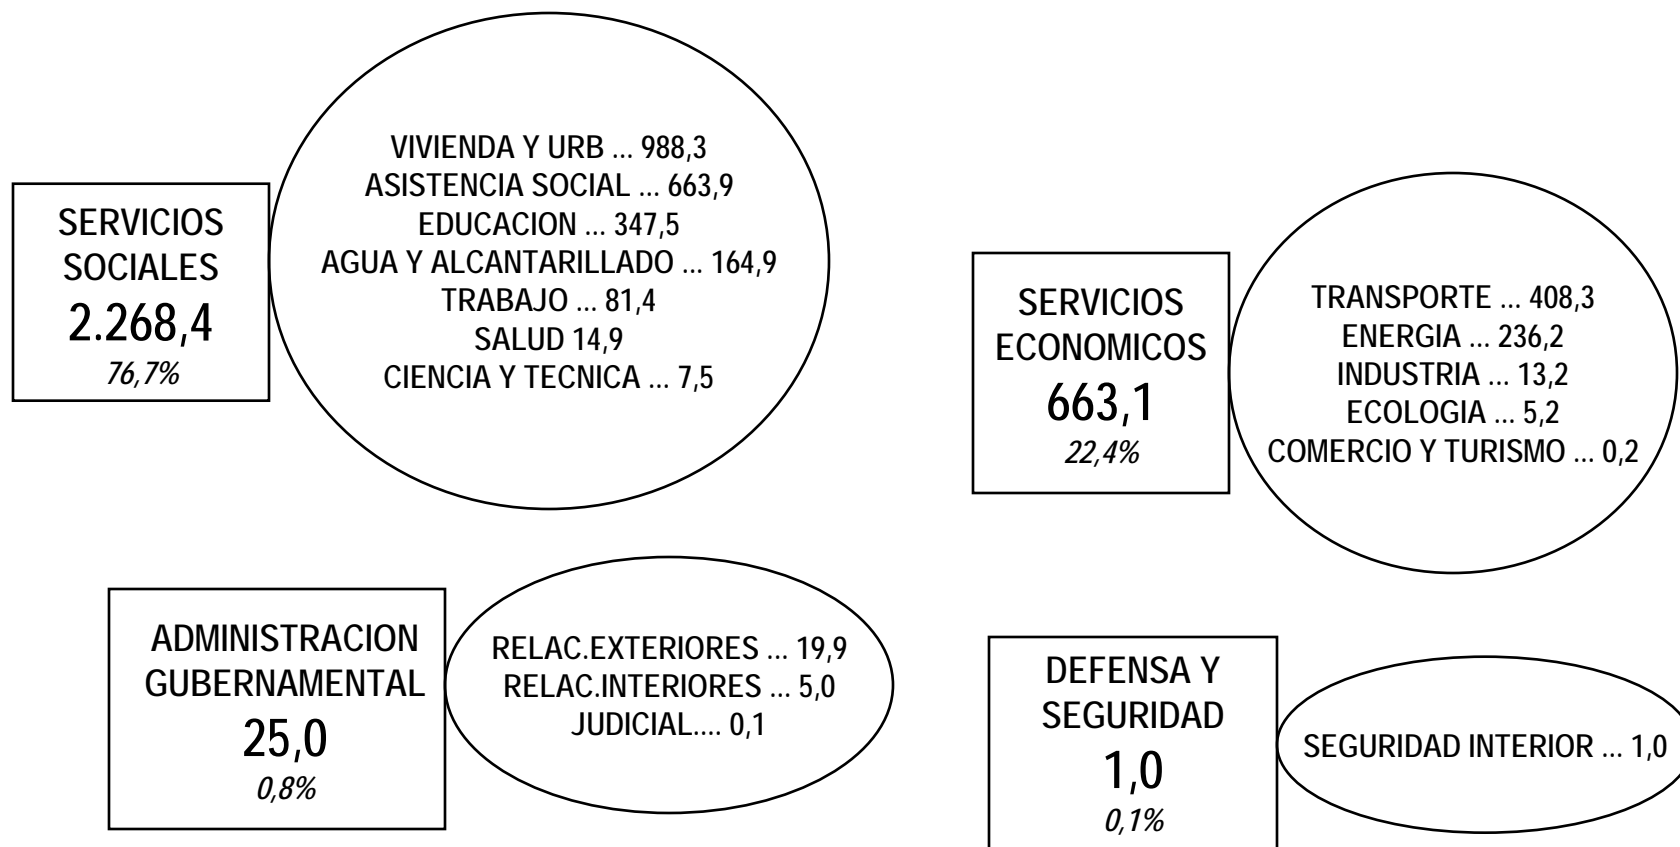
SERVICIOS SOCIALES
2.268,4
76,7%

VIVIENDA Y URB ... 988,3
ASISTENCIA SOCIAL ... 663,9
EDUCACION ... 347,5
AGUA Y ALCANTARILLADO ... 164,9
TRABAJO ... 81,4
SALUD 14,9
CIENCIA Y TECNICA ... 7,5

SERVICIOS ECONOMICOS
663,1
22,4%

TRANSPORTE ... 408,3
ENERGIA ... 236,2
INDUSTRIA ... 13,2
ECOLOGIA ... 5,2
COMERCIO Y TURISMO ... 0,2

ADMINISTRACION GUBERNAMENTAL
25,0
0,8%

RELAC.EXTERIORES ... 19,9
RELAC.INTERIORES ... 5,0
JUDICIAL.... 0,1

DEFENSA Y SEGURIDAD
1,0
0,1%

SEGURIDAD INTERIOR ... 1,0